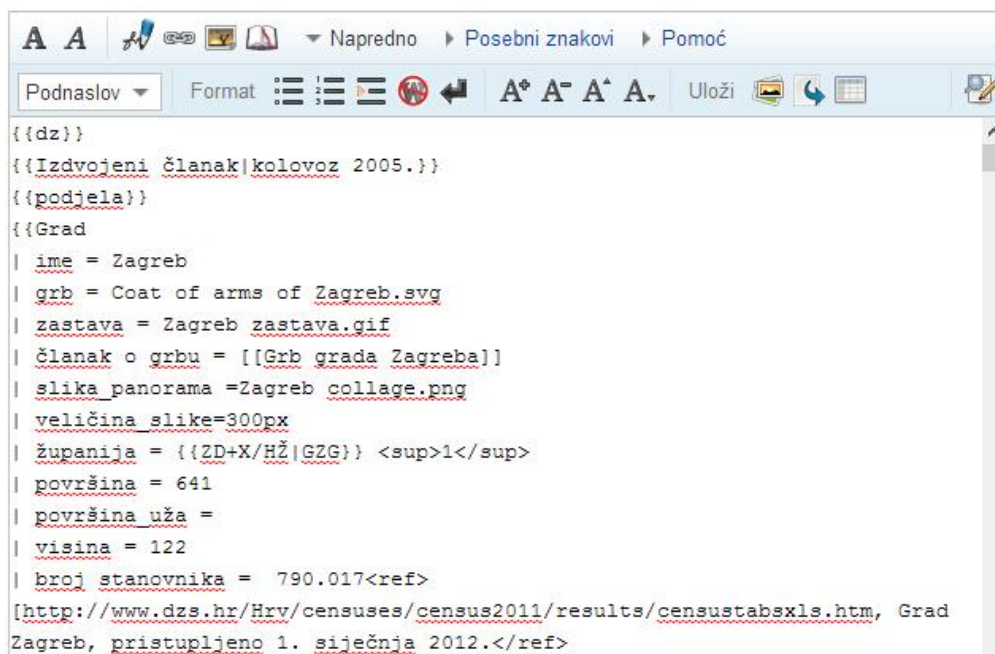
A A ▾ Napredno ▸ Posebni znakovi ▸ Pomoć

Podnaslov ▾ Format Uloži

{{dz}}
{{Izdvojeni članak|kolovoz 2005.}}
{{podjela}}
{{Grad
| ime = Zagreb
| grb = Coat of arms of Zagreb.svg
| zastava = Zagreb zastava.gif
| članak o grbu = [[Grb grada Zagreba]]
| slika_panorama =Zagreb collage.png
| veličina_slike=300px
| županija = {{ZD+X/HŽ|GZG}} <sup>1</sup>
| površina = 641
| površina_uža =
| visina = 122
| broj stanovnika = 790.017<ref>
[http://www.dzs.hr/Hrv/censuses/census2011/results/censustabsxls.htm, Grad Zagreb, pristupljeno 1. siječnja 2012.</ref>